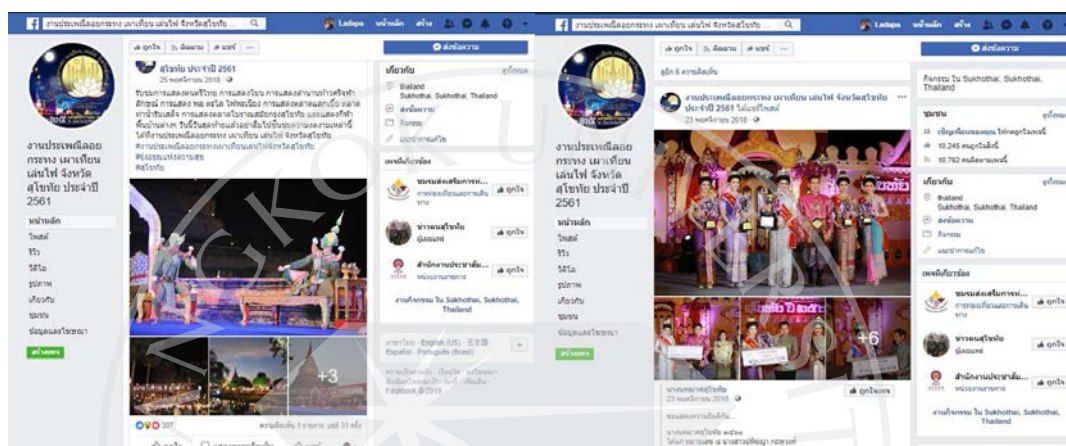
งานประเพณีลอยกระทง เผาเทียน เล่นไฟ จังหวัดสุโขทัย

Ladapa หน้าหลัก สร้าง

ถูกใจ ติดตาม แชร์ ...

ส่งข้อความ

สุโขทัย ประจำปี 2561
25 พฤศจิกายน 2018

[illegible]

#สุโขทัย

เกี่ยวกับ
ดูทั้งหมด
thailand
Sukhothai, Sukhothai, Thailand
ส่งข้อความ
กิจกรรม
แนะนำการแก้ไข

เพจที่เกี่ยวข้อง
ชมรมส่งเสริมการท่... ถูกใจ
ข่าวคนสุโขทัย ถูกใจ
สำนักงานประชาสัม... ถูกใจ

งานกิจกรรม ใน Sukhothai, Sukhothai, Thailand

ภาษาไทย · English (US) · 日本語 · Español · Português (Brasil)

Facebook © 2019

+3

307

งานประเพณีลอย กระทง เผาเทียน เล่นไฟ จังหวัด สุโขทัย ประจำปี 2561

หน้าหลัก
โพสต์
รีวิว
วิดีโอ
รูปภาพ
เกี่ยวกับ
ชุมชน
ข้อมูลและโฆษณา
สร้างเพจ

งานประเพณีลอยกระทง เผาเทียน เล่นไฟ จังหวัดสุโขทัย ประจำปี 2561 ได้แชร์โพสต์
23 พฤศจิกายน 2018

+6

ถูกใจเพจ

กิจกรรม ใน Sukhothai, Sukhothai, Thailand

ชุมชน
ดูทั้งหมด
10,245 คนถูกใจสิ่งนี้
10,762 คนติดตามเพจนี้

เกี่ยวกับ
ดูทั้งหมด
thailand
Sukhothai, Sukhothai, Thailand
ส่งข้อความ
กิจกรรม
แนะนำการแก้ไข

เพจที่เกี่ยวข้อง
ชมรมส่งเสริมการท่... ถูกใจ
ข่าวคนสุโขทัย ถูกใจ
สำนักงานประชาสัม... ถูกใจ

งานกิจกรรม ใน Sukhothai, Sukhothai, Thailand